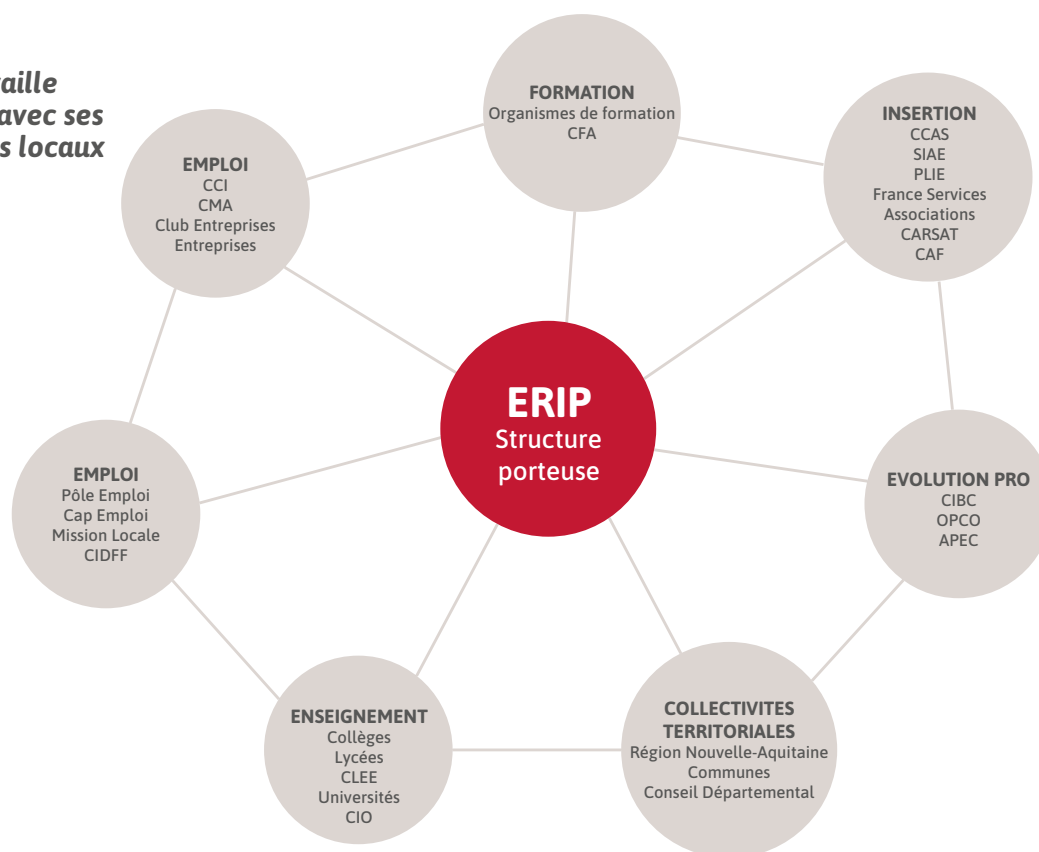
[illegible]aille
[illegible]avec ses
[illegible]s locaux

FORMATION
Organismes de formation
CFA

INSERTION
CCAS
SIAE
PLIE
France Services
Associations
CARSAT
CAF

EMPLOI
CCI
CMA
Club Entreprises
Entreprises

ERIP
Structure porteuse

EMPLOI
Pôle Emploi
Cap Emploi
Mission Locale
CIDFF

EVOLUTION PRO
CIBC
OPCO
APEC

ENSEIGNEMENT
Collèges
Lycées
CLEE
Universités
CIO

COLLECTIVITES TERRITORIALES
Région Nouvelle-Aquitaine
Communes
Conseil Départemental